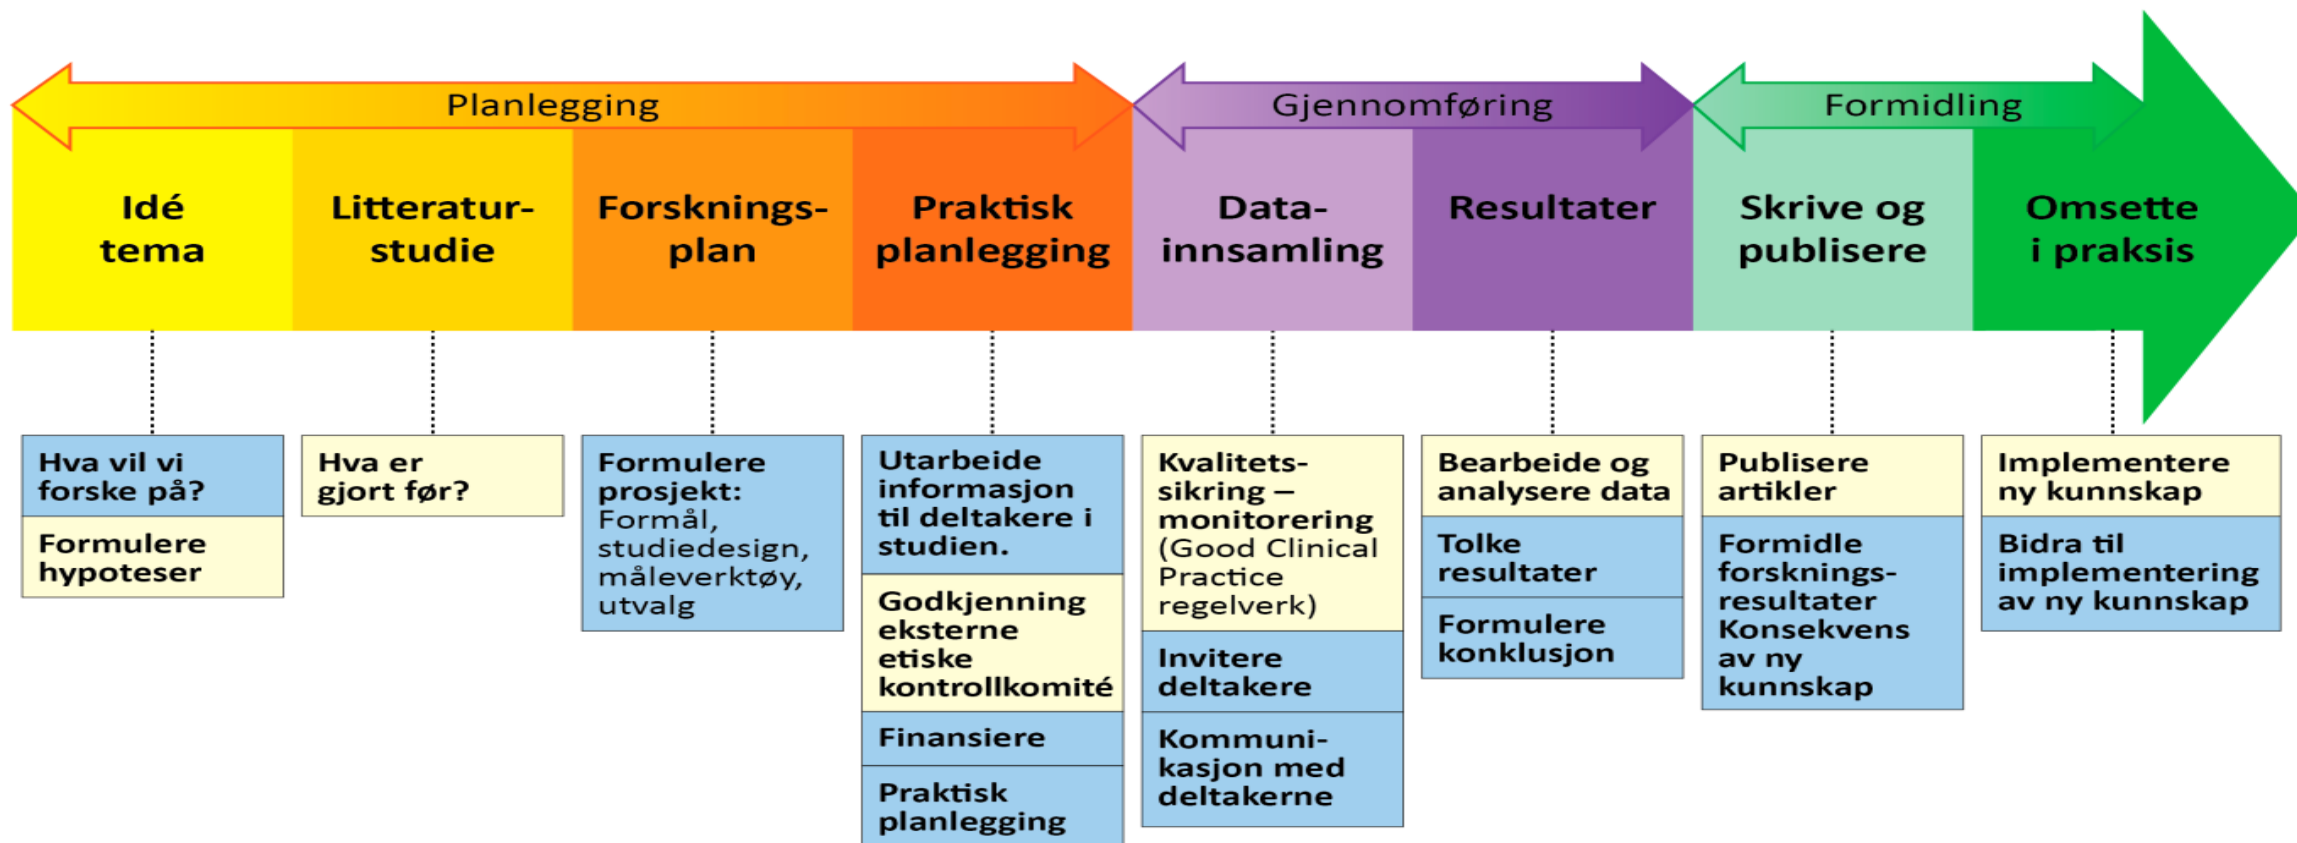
Planlegging

Gjennomføring

Formidling

Idé tema

Litteratur-studie

Forsknings-plan

Praktisk planlegging

Data-innsamling

Resultater

Skrive og publisere

Omsette i praksis

Hva vil vi forske på?

Formulere hypoteser

Hva er gjort før?

Formulere prosjekt: Formål, studiedesign, måleverktøy, utvalg

Utarbeide informasjon til deltakere i studien.

Godkjenning eksterne etiske kontrollkomité

Finansiere

Praktisk planlegging

Kvalitets-sikring – monitorering (Good Clinical Practice regelverk)

Invitere deltakere

Kommuni-kasjon med deltakerne

Bearbeide og analysere data

Tolke resultater

Formulere konklusjon

Publisere artikler

Formidle forsknings-resultater Konsekvens av ny kunnskap

Implementere ny kunnskap

Bidra til implementering av ny kunnskap